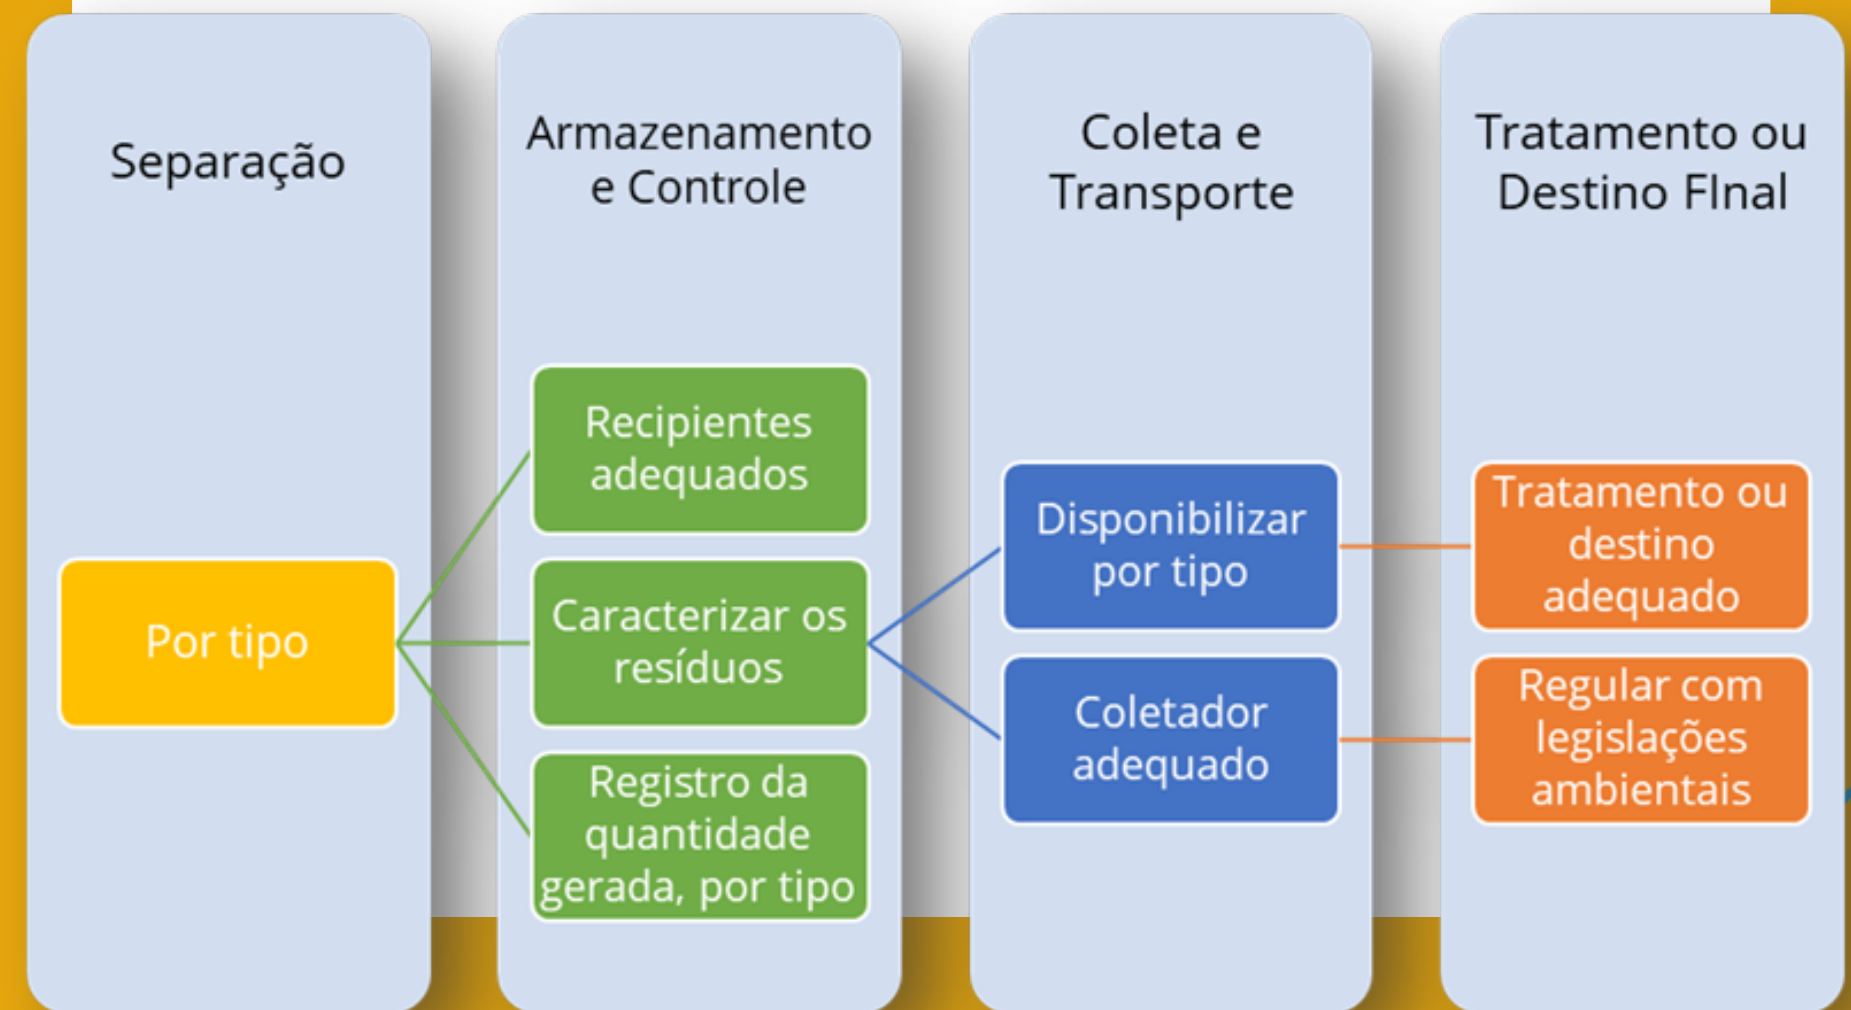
Separação

Armazenamento e Controle

Coleta e Transporte

Tratamento ou Destino FInal

Por tipo

Recipientes adequados

Caracterizar os resíduos

Registro da quantidade gerada, por tipo

Disponibilizar por tipo

Coletador adequado

Tratamento ou destino adequado

Regular com legislações ambientais